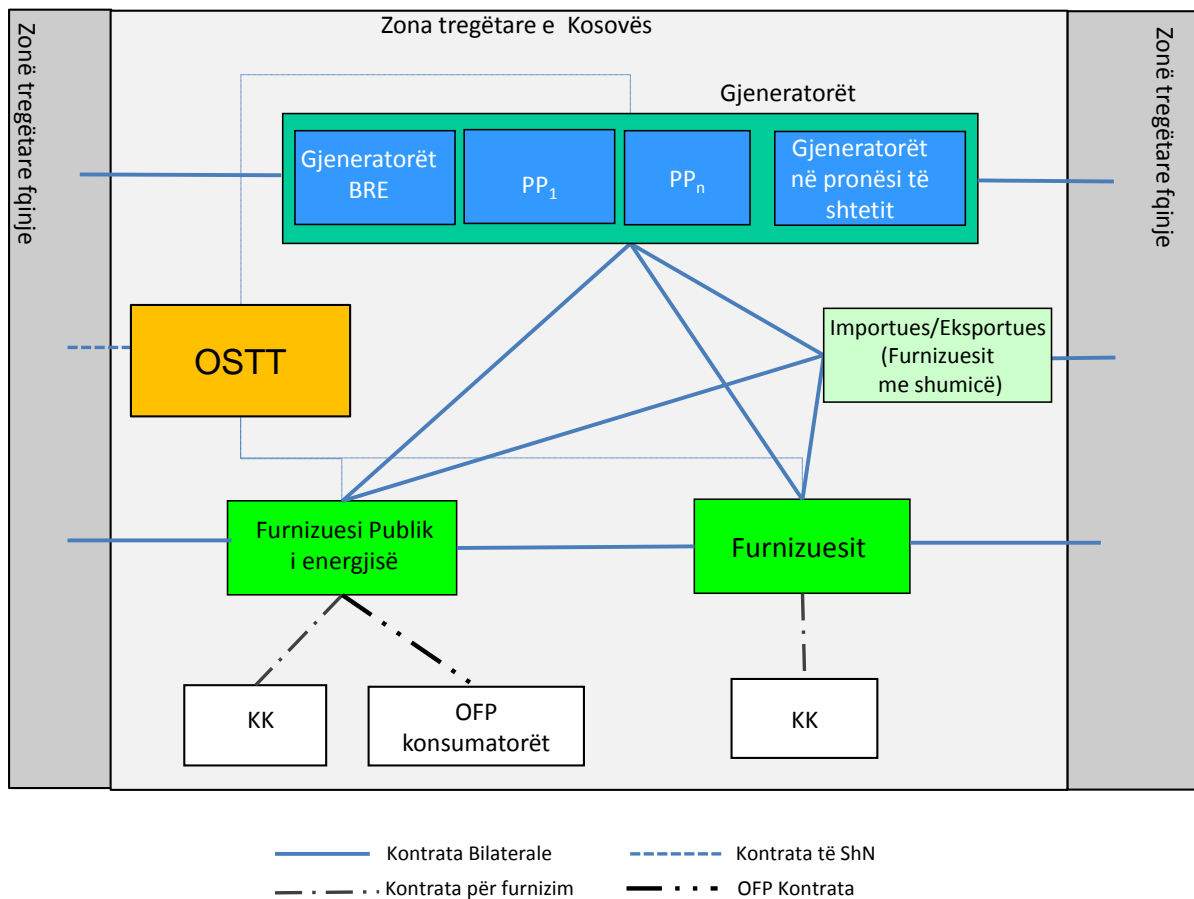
Zonë tregëtare fqinje

Zona tregëtare e Kosovës

Zonë tregëtare fqinje

Gjeneratorët

Gjeneratorët BRE

$PP_1$

$PP_n$

Gjeneratorët në pronësi të shtetit

OSTT

Importues/Eksportues (Furnizuesit me shumicë)

Furnizuesi Publik i energjisë

Furnizuesit

KK

OFP konsumatorët

KK

Kontrata Bilaterale

Kontrata të ShN

Kontrata për furnizim

OFP Kontrata